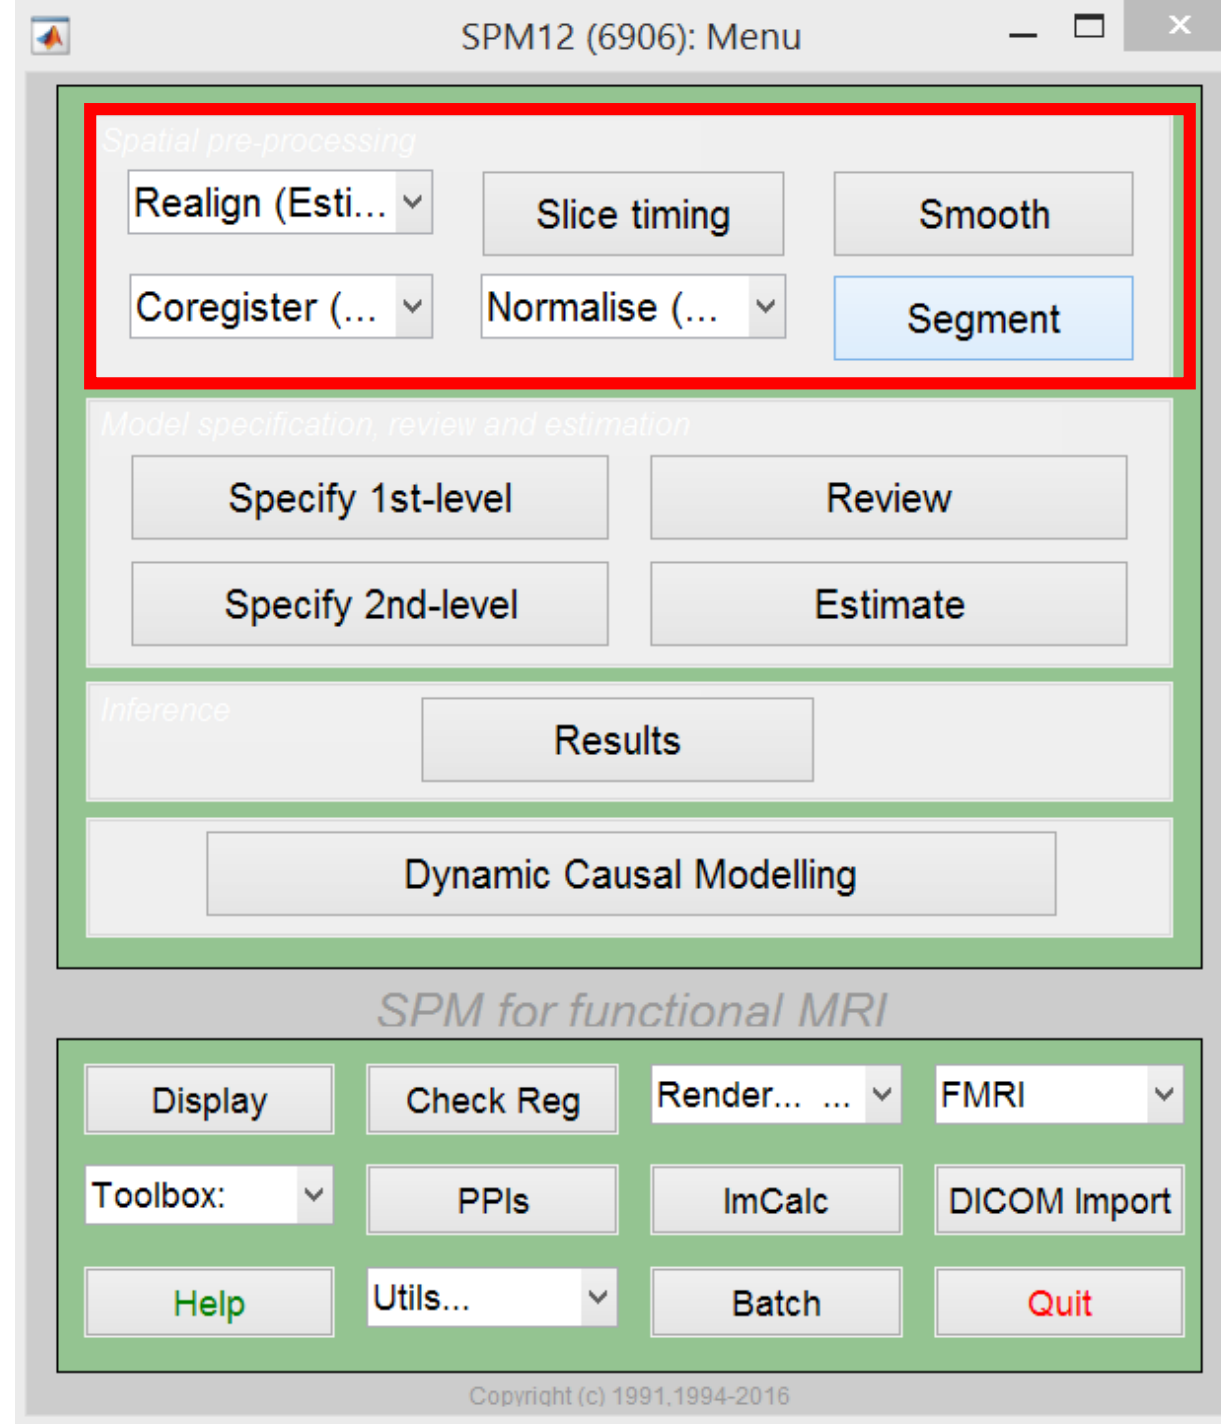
SPM12 (6906): Menu

Spatial pre-processing

Realign (Esti...

Slice timing

Smooth

Coregister (...

Normalise (...

Segment

Model specification, review and estimation

Specify 1st-level

Review

Specify 2nd-level

Estimate

Inference

Results

Dynamic Causal Modelling

SPM for functional MRI

Display

Check Reg

Render... ...

FMRI

Toolbox:

PPIs

ImCalc

DICOM Import

Help

Utils...

Batch

Quit

Copyright (c) 1991,1994-2016